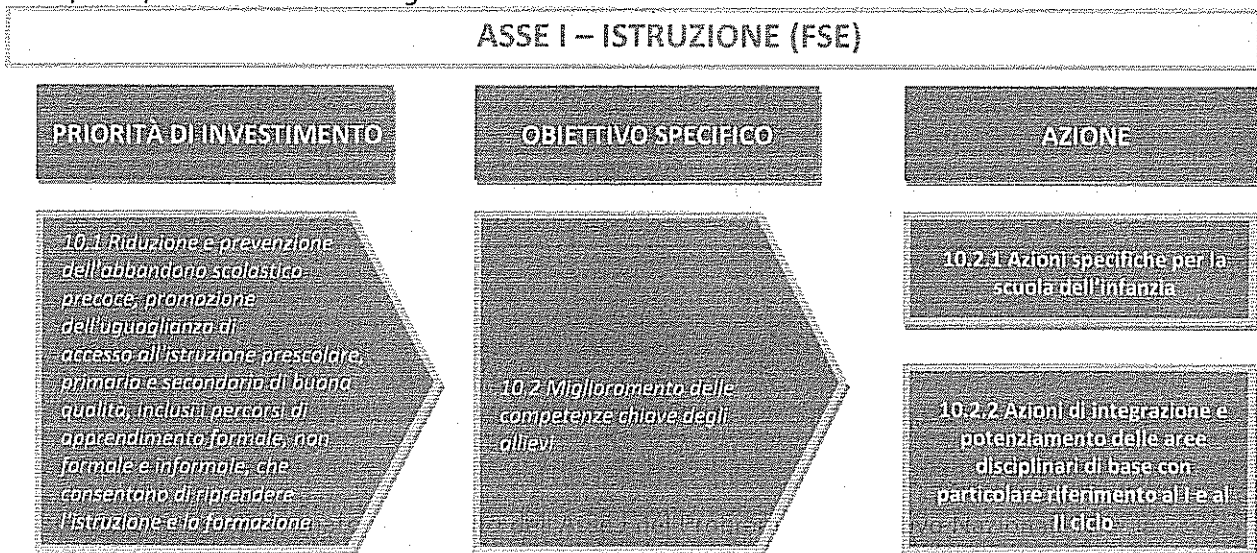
ASSE I – ISTRUZIONE (FSE)

PRIORITÀ DI INVESTIMENTO

OBIETTIVO SPECIFICO

AZIONE

10.1 Riduzione e prevenzione dell'abbandono scolastico precoce, promozione dell'uguaglianza di accesso all'istruzione prescolare, primaria e secondaria di buona qualità, inclusi i percorsi di apprendimento formale, non formale e informale, che consentono di riprendere l'istruzione e la formazione

10.2 Miglioramento delle competenze chiave degli allievi

10.2.1 Azioni specifiche per la scuola dell'infanzia

10.2.2 Azioni di integrazione e potenziamento delle aree disciplinari di base con particolare riferimento al I e al II ciclo